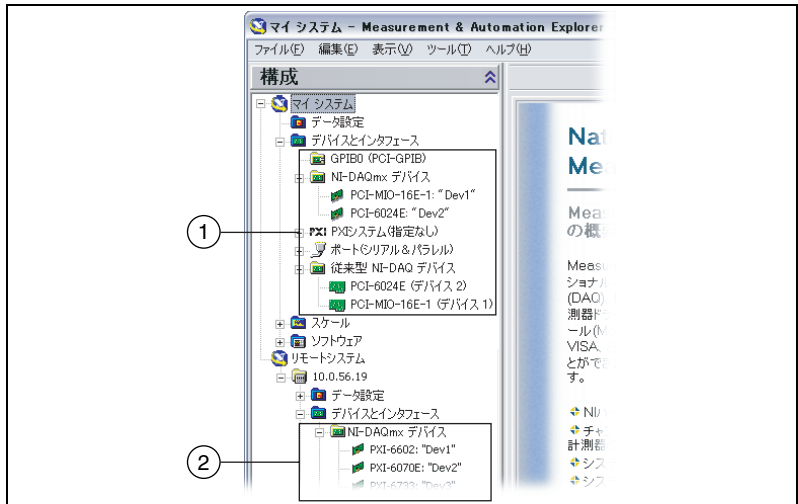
マイ システム - Measurement & Automation Explorer

ファイル(F) 編集(E) 表示(V) ツール(T) ヘルプ(H)

構成

マイ システム
データ設定
デバイスとインタフェース
GPIB0 (PCI-GPIB)
NI-DAQmx デバイス
PCI-MIO-16E-1: "Dev1"
PCI-6024E: "Dev2"
PXI PXIシステム(指定なし)
ポート(シリアル&パラレル)
従来型 NI-DAQ デバイス
PCI-6024E (デバイス 2)
PCI-MIO-16E-1 (デバイス 1)
スケール
ソフトウェア
リモートシステム
10.0.56.19
データ設定
デバイスとインタフェース
NI-DAQmx デバイス
PXI-6602: "Dev1"
PXI-6070E: "Dev2"
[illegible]

1
2

Nat
Me

Meas
の概

Meas
ショナ
(DAQ)
測器ド
ール(M
VISA.
とがで
す。

NI
チャ
計測器
シス
シス